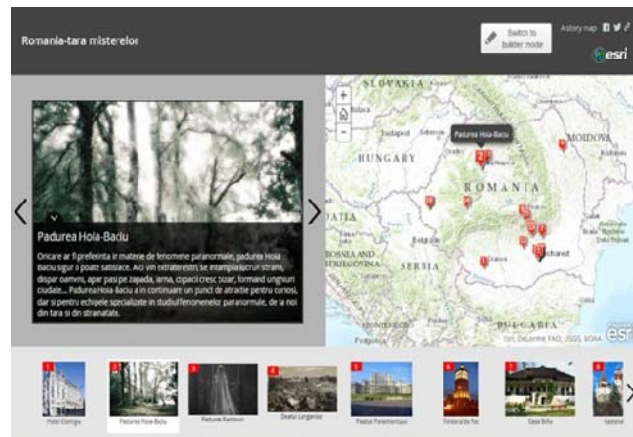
Romania-tara misterelor

Switch to builder mode

A story map

esri

SLOVAKIA

Padurea Hoia-Baciu

MOLDOVA

Budapest

HUNGARY

ROMANIA

OATIA

SERBIA

BOSNIA AND HERZEGOVINA

Bucharest

MONTENEGRO

BULGARIA

Esri, DeLorme, FAO, USGS, NOAA

esri

Padurea Hoia-Baciu

Oricare ar fi preferinta in materie de fenomene paranormale, padurea Hoia Baciu sigur o poate satisface. Aici vin extraterestri se intampla lucruri stranii, dispar oameni, apar pasi pe zapada, iarna, copacii cresc bizar, formand unghiuri ciudate... Padurea Hoia-Baciu a in continuare un punct de atractie pentru curiosi, dar si pentru echipele specializate in studiul fenomenelor paranormale, de a noi din tara si din strainatati.

1 Hotel Cismigiu

2 Padurea Hoia-Baciu

3 Padurea Baciului

4 Dealul Lunganilor

5 Palatul Parlamentului

6 Fotoreatie Noi

7 Casa Bilfa

8 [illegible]